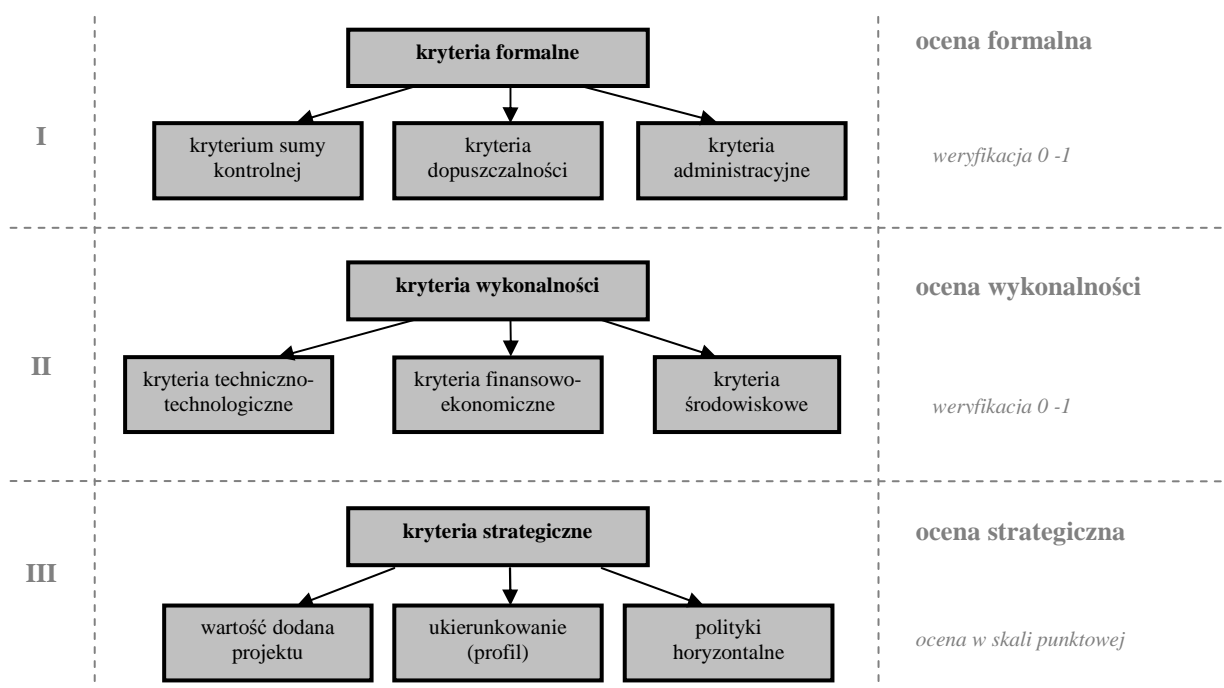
I

kryteria formalne

kryterium sumy kontrolnej

kryteria dopuszczalności

kryteria administracyjne

ocena formalna

weryfikacja 0 -1

II

kryteria wykonalności

kryteria techniczno-technologiczne

kryteria finansowo-ekonomiczne

kryteria środowiskowe

ocena wykonalności

weryfikacja 0 -1

III

kryteria strategiczne

wartość dodana projektu

ukierunkowanie (profil)

polityki horyzontalne

ocena strategiczna

ocena w skali punktowej